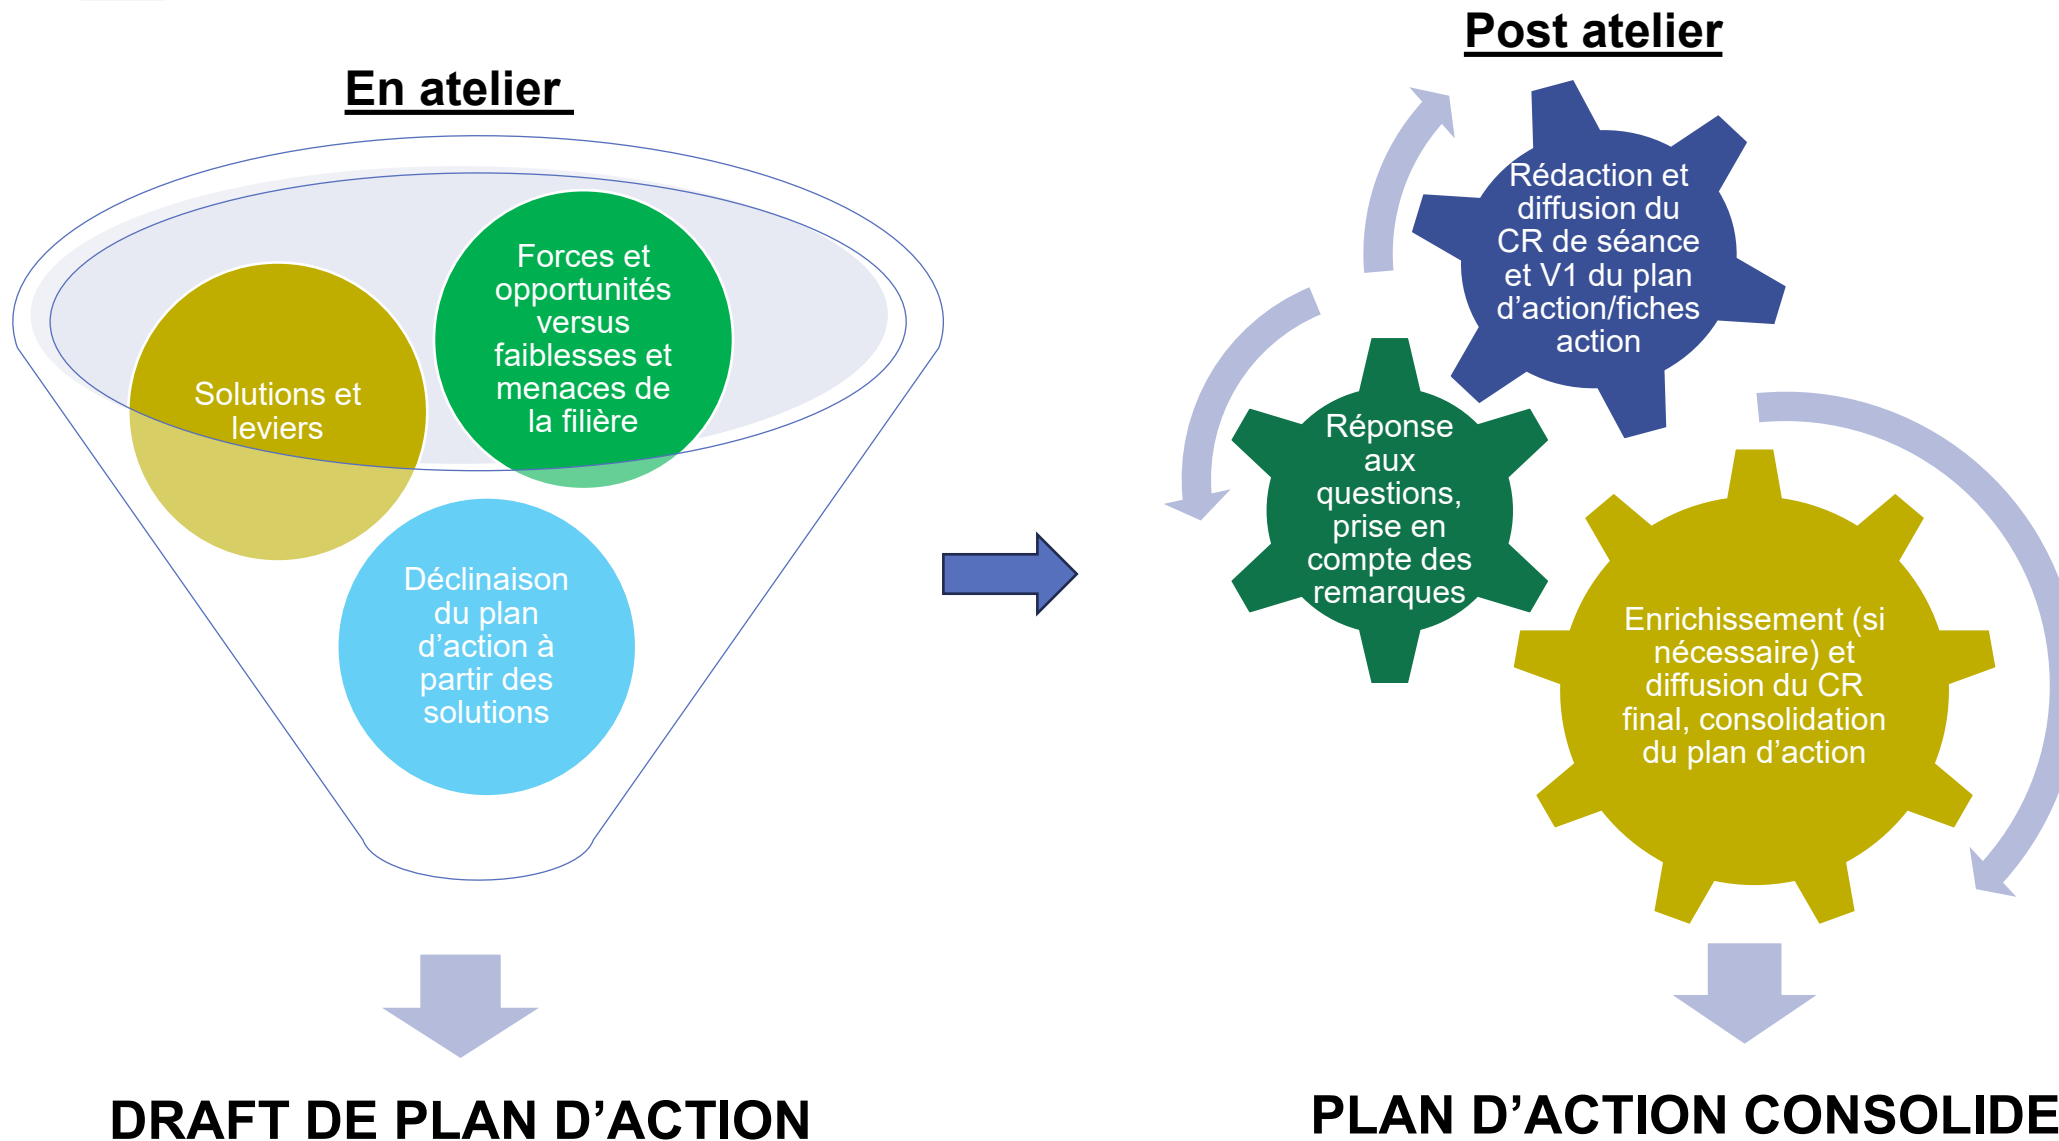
En atelier

Forces et opportunités versus faiblesses et menaces de la filière

Solutions et leviers

Déclinaison du plan d'action à partir des solutions

DRAFT DE PLAN D'ACTION

Post atelier

Rédaction et diffusion du CR de séance et V1 du plan d'action/fiches action

Réponse aux questions, prise en compte des remarques

Enrichissement (si nécessaire) et diffusion du CR final, consolidation du plan d'action

PLAN D'ACTION CONSOLIDE